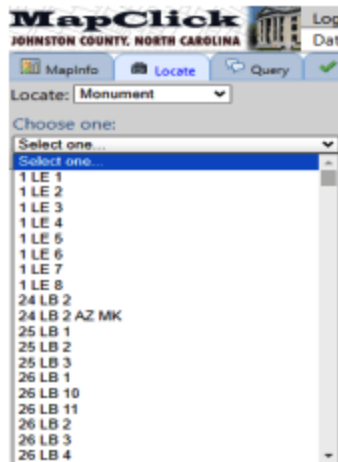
MapClick
JOHNSTON COUNTY, NORTH CAROLINA
Log
Dat

MapInfo
Locate
Query

Locate: Monument

Choose one:
Select one...
Select one...
1 LE 1
1 LE 2
1 LE 3
1 LE 4
1 LE 5
1 LE 6
1 LE 7
1 LE 8
24 LB 2
24 LB 2 AZ MK
25 LB 1
25 LB 2
25 LB 3
26 LB 1
26 LB 10
26 LB 11
26 LB 2
26 LB 3
26 LB 4